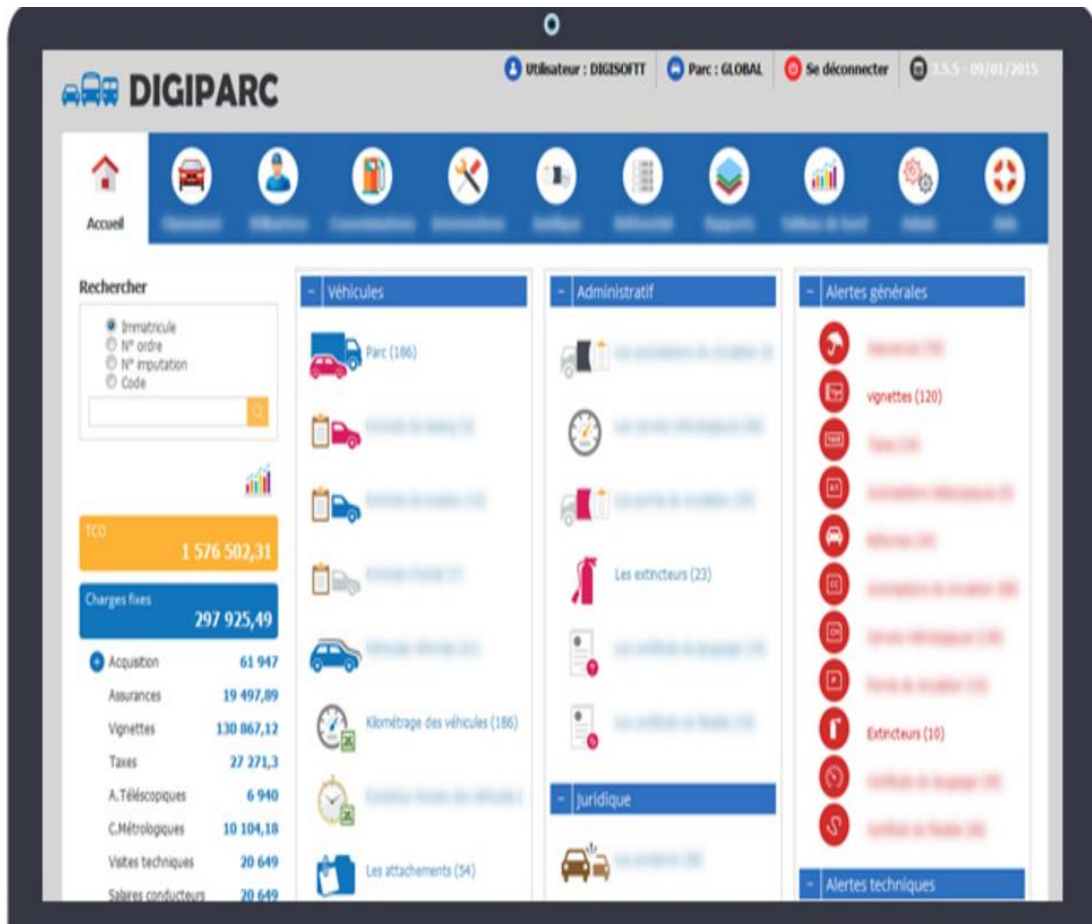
DIGIPARC

Utilisateur : DIGISOFTT | Parc : GLOBAL | Se déconnecter | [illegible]

Accueil | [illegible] | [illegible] | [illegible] | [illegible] | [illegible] | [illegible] | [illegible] | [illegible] | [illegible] | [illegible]

Rechercher
Immatricule
N° ordre
N° imputation
Code

TCO
1 576 502,31

Charges fixes
297 925,49

| Acquisition | 61 947 |
|---|---|
| Assurances | 19 497,89 |
| Vignettes | 130 867,12 |
| Taxes | 27 271,3 |
| A.Téléscopiques | 6 940 |
| C.Métrologiques | 10 104,18 |
| Visites techniques | 20 649 |
| Salaires conducteurs | 20 649 |

- Véhicules
Parc (186)
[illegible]
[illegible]
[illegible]
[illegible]
Kilométrage des véhicules (186)
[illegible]
Les attachements (54)

- Administratif
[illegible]
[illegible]
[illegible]
Les extincteurs (23)
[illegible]
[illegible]

- Juridique
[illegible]

- Alertes générales
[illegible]
vignettes (120)
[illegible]
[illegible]
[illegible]
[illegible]
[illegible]
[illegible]
Extincteurs (10)
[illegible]
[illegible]

- Alertes techniques